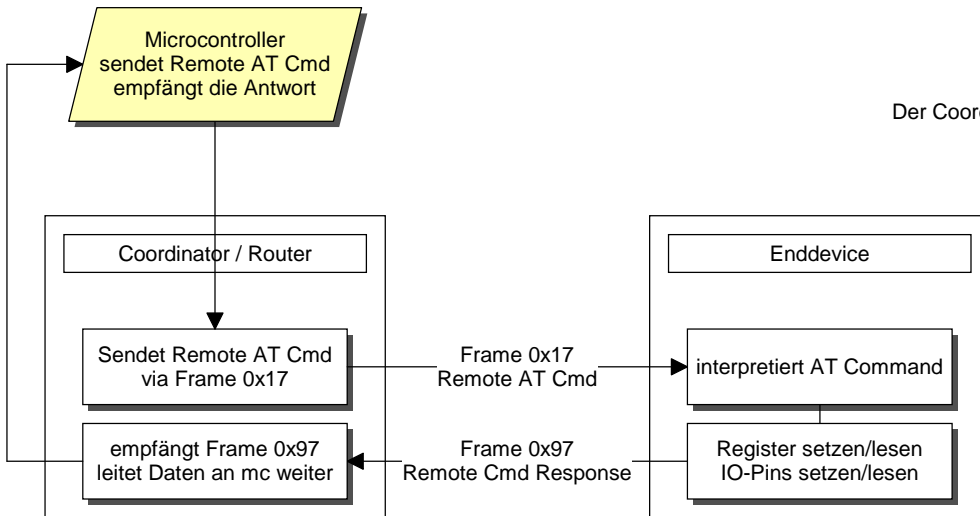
Microcontroller
sendet Remote AT Cmd
empfängt die Antwort

Der Coor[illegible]

Coordinator / Router

Enddevice

Sendet Remote AT Cmd
via Frame 0x17

Frame 0x17
Remote AT Cmd

interpretiert AT Command

empfängt Frame 0x97
leitet Daten an mc weiter

Frame 0x97
Remote Cmd Response

Register setzen/lesen
IO-Pins setzen/lesen